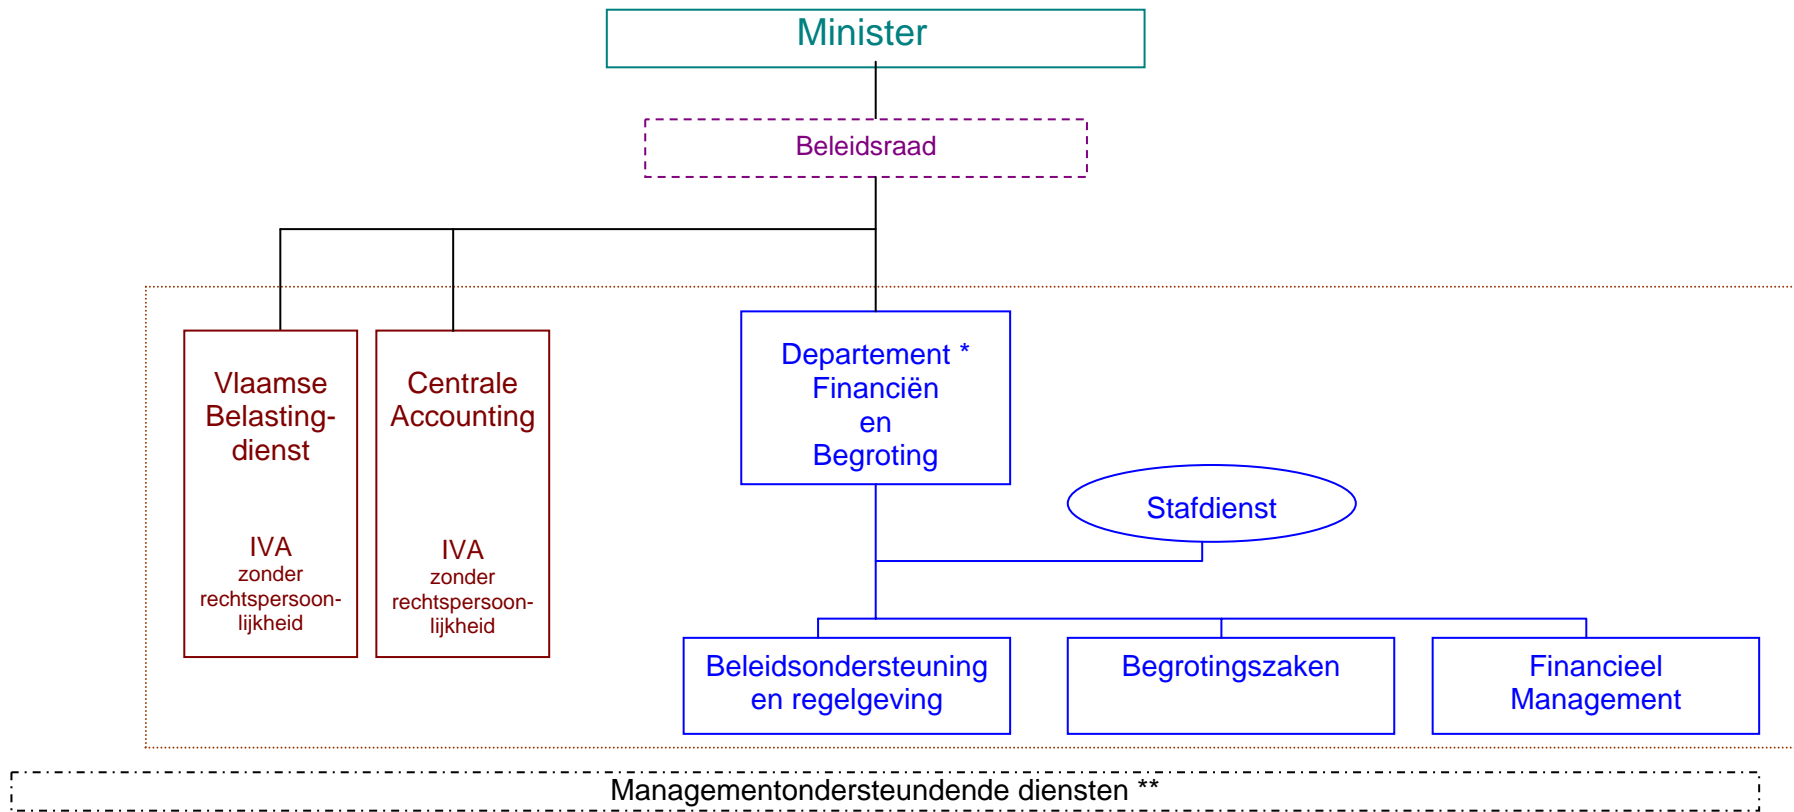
Minister

Beleidsraad

Vlaamse Belasting-dienst

IVA
zonder rechtspersoon-lijkheid

Centrale Accounting

IVA
zonder rechtspersoon-lijkheid

Departement *
Financiën
en
Begroting

Stafdienst

Beleidsondersteuning en regelgeving

Begrotingszaken

Financieel Management

Managementondersteundende diensten **